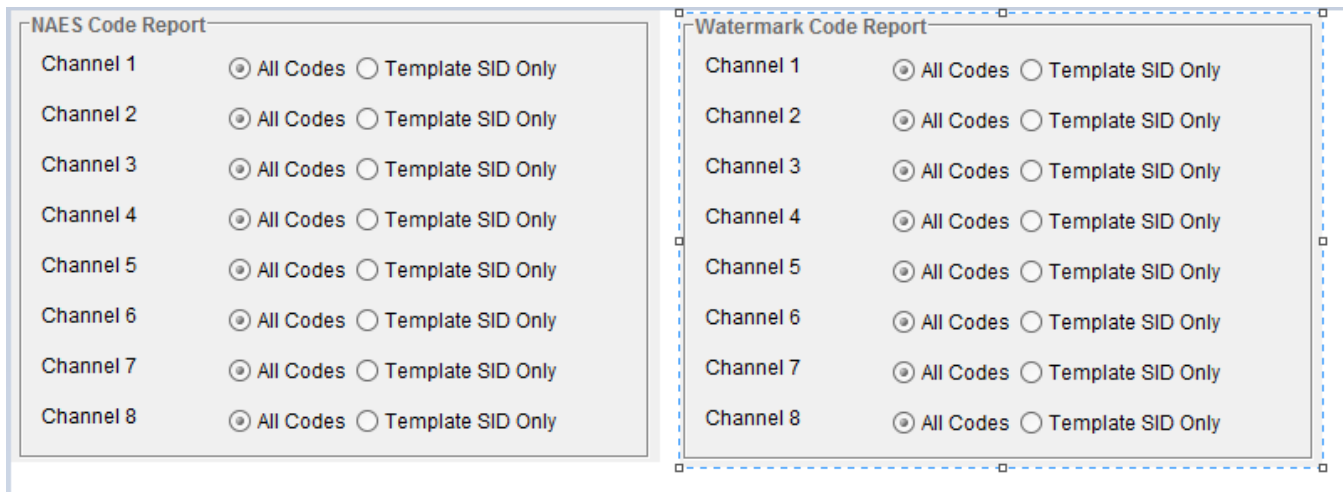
NAES Code Report

Channel 1 All Codes Template SID Only
Channel 2 All Codes Template SID Only
Channel 3 All Codes Template SID Only
Channel 4 All Codes Template SID Only
Channel 5 All Codes Template SID Only
Channel 6 All Codes Template SID Only
Channel 7 All Codes Template SID Only
Channel 8 All Codes Template SID Only

Watermark Code Report

Channel 1 All Codes Template SID Only
Channel 2 All Codes Template SID Only
Channel 3 All Codes Template SID Only
Channel 4 All Codes Template SID Only
Channel 5 All Codes Template SID Only
Channel 6 All Codes Template SID Only
Channel 7 All Codes Template SID Only
Channel 8 All Codes Template SID Only